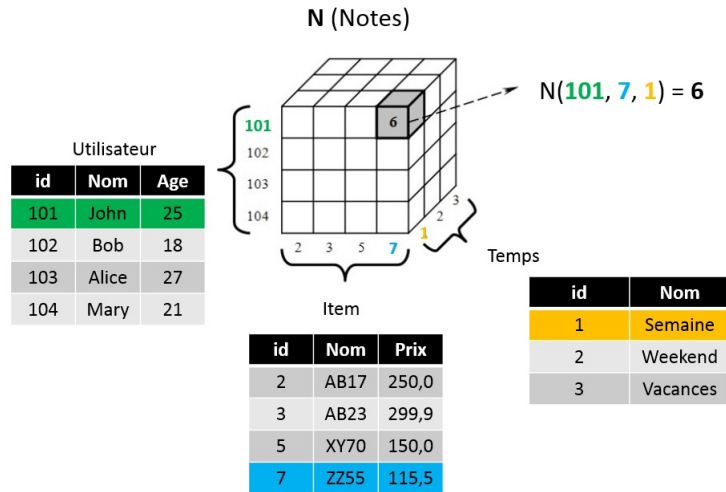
N (Notes)

N(101, 7, 1) = 6

6

101
102
103
104

2 3 5 7

1
2
3

Utilisateur

| id | Nom | Age |
|---|---|---|
| 101 | John | 25 |
| 102 | Bob | 18 |
| 103 | Alice | 27 |
| 104 | Mary | 21 |

Temps

| id | Nom |
|---|---|
| 1 | Semaine |
| 2 | Weekend |
| 3 | Vacances |

Item

| id | Nom | Prix |
|---|---|---|
| 2 | AB17 | 250,0 |
| 3 | AB23 | 299,9 |
| 5 | XY70 | 150,0 |
| 7 | ZZ55 | 115,5 |